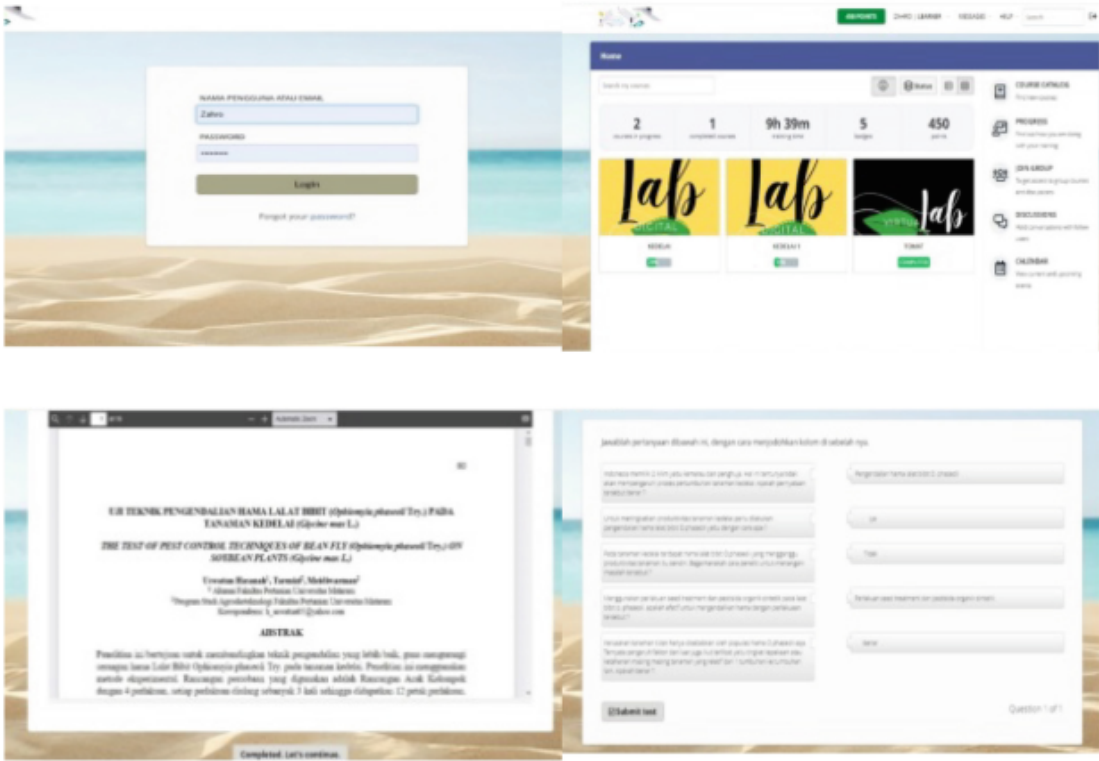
NAMA PENGGUNA ATAU EMAIL
Zahro
PASSWORD
••••••••
Login
Forgot your password?

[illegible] ZAHRO | LEARNER MESSAGES HELP Search

Home

Search my courses

2
courses in progress

1
completed courses

9h 39m
training time

5
badges

450
points

Lab DIGITAL
KEDELAI

Lab DIGITAL
KEDELAI 1

VIRTUAL Lab
TOMAT
Completed

COURSE CATALOG
PROGRESS
JOIN GROUP
DISCUSSIONS
CALENDAR

Automatic Zoom

80

UJI TEKNIK PENGENDALIAN HAMA LALAT BIBIT (Ophiomyia phaseoli Try.) PADA TANAMAN KEDELAI (Glycine max L.)

THE TEST OF PEST CONTROL TECHNIQUES OF BEAN FLY (Ophiomyia phaseoli Try.) ON SOYBEAN PLANTS (Glycine max L.)

Urwatun Hasanah¹, Tarmizi², Mulihwarman²
¹ Alumnus Fakultas Pertanian Universitas Mataram
²Program Studi Agroekoteknologi Fakultas Pertanian Universitas Mataram
Korespondensi: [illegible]@yahoo.com

ABSTRAK

Penelitian ini bertujuan untuk membandingkan teknik pengendalian yang lebih baik, guna mengurangi serangan hama Lalat Bibit Ophiomyia phaseoli Try. pada tanaman kedelai. Penelitian ini menggunakan metode eksperimental. Rancangan percobaan yang digunakan adalah Rancangan Acak Kelompok dengan 4 perlakuan, setiap perlakuan diulang sebanyak 3 kali sehingga didapatkan 12 petak perlakuan.

Completed. Let's continue.

Jawablah pertanyaan dibawah ini, dengan cara menjodohkan kolom di sebelah nya.

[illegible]
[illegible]
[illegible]
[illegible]
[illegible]

Pengendalian hama lalat bibit O. phaseoli
Ya
Tidak
Perlakuan seed treatment dan pestisida organik sintetik
Benar

Submit test

Question 1 of 1